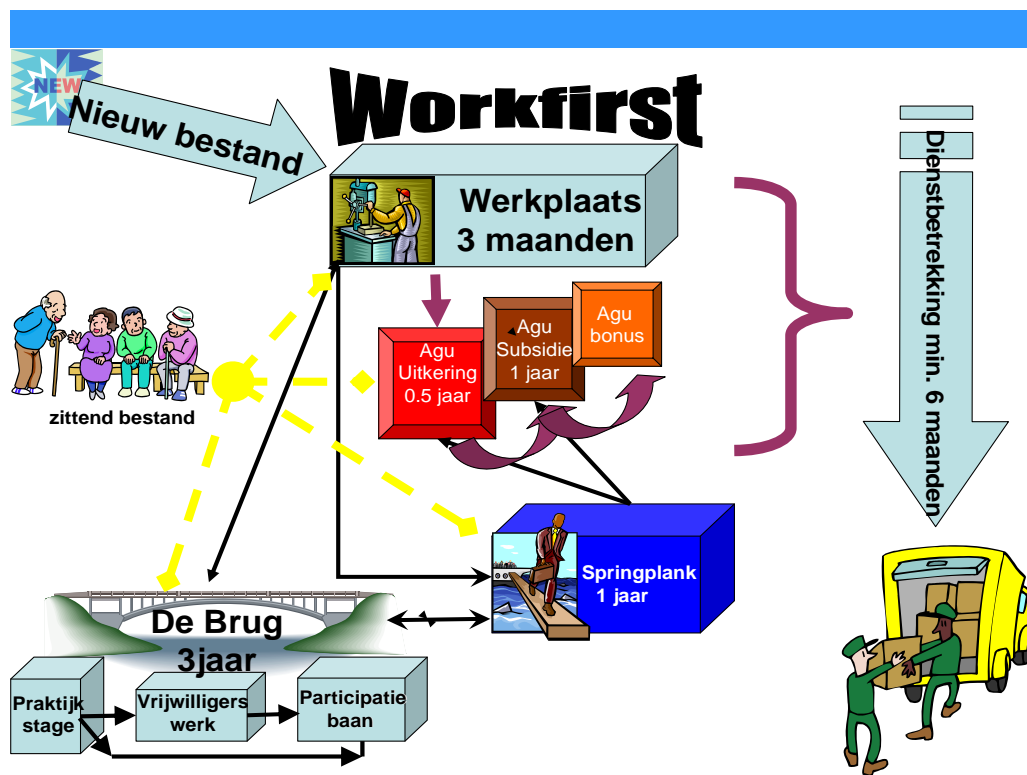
NEW

Nieuw bestand

Workfirst

Werkplaats 3 maanden

Dienstbetrekking min. 6 maanden

Agu Uitkering 0.5 jaar

Agu Subsidie 1 jaar

Agu bonus

zittend bestand

Springplank 1 jaar

De Brug 3jaar

Praktijk stage

Vrijwilligers werk

Participatie baan